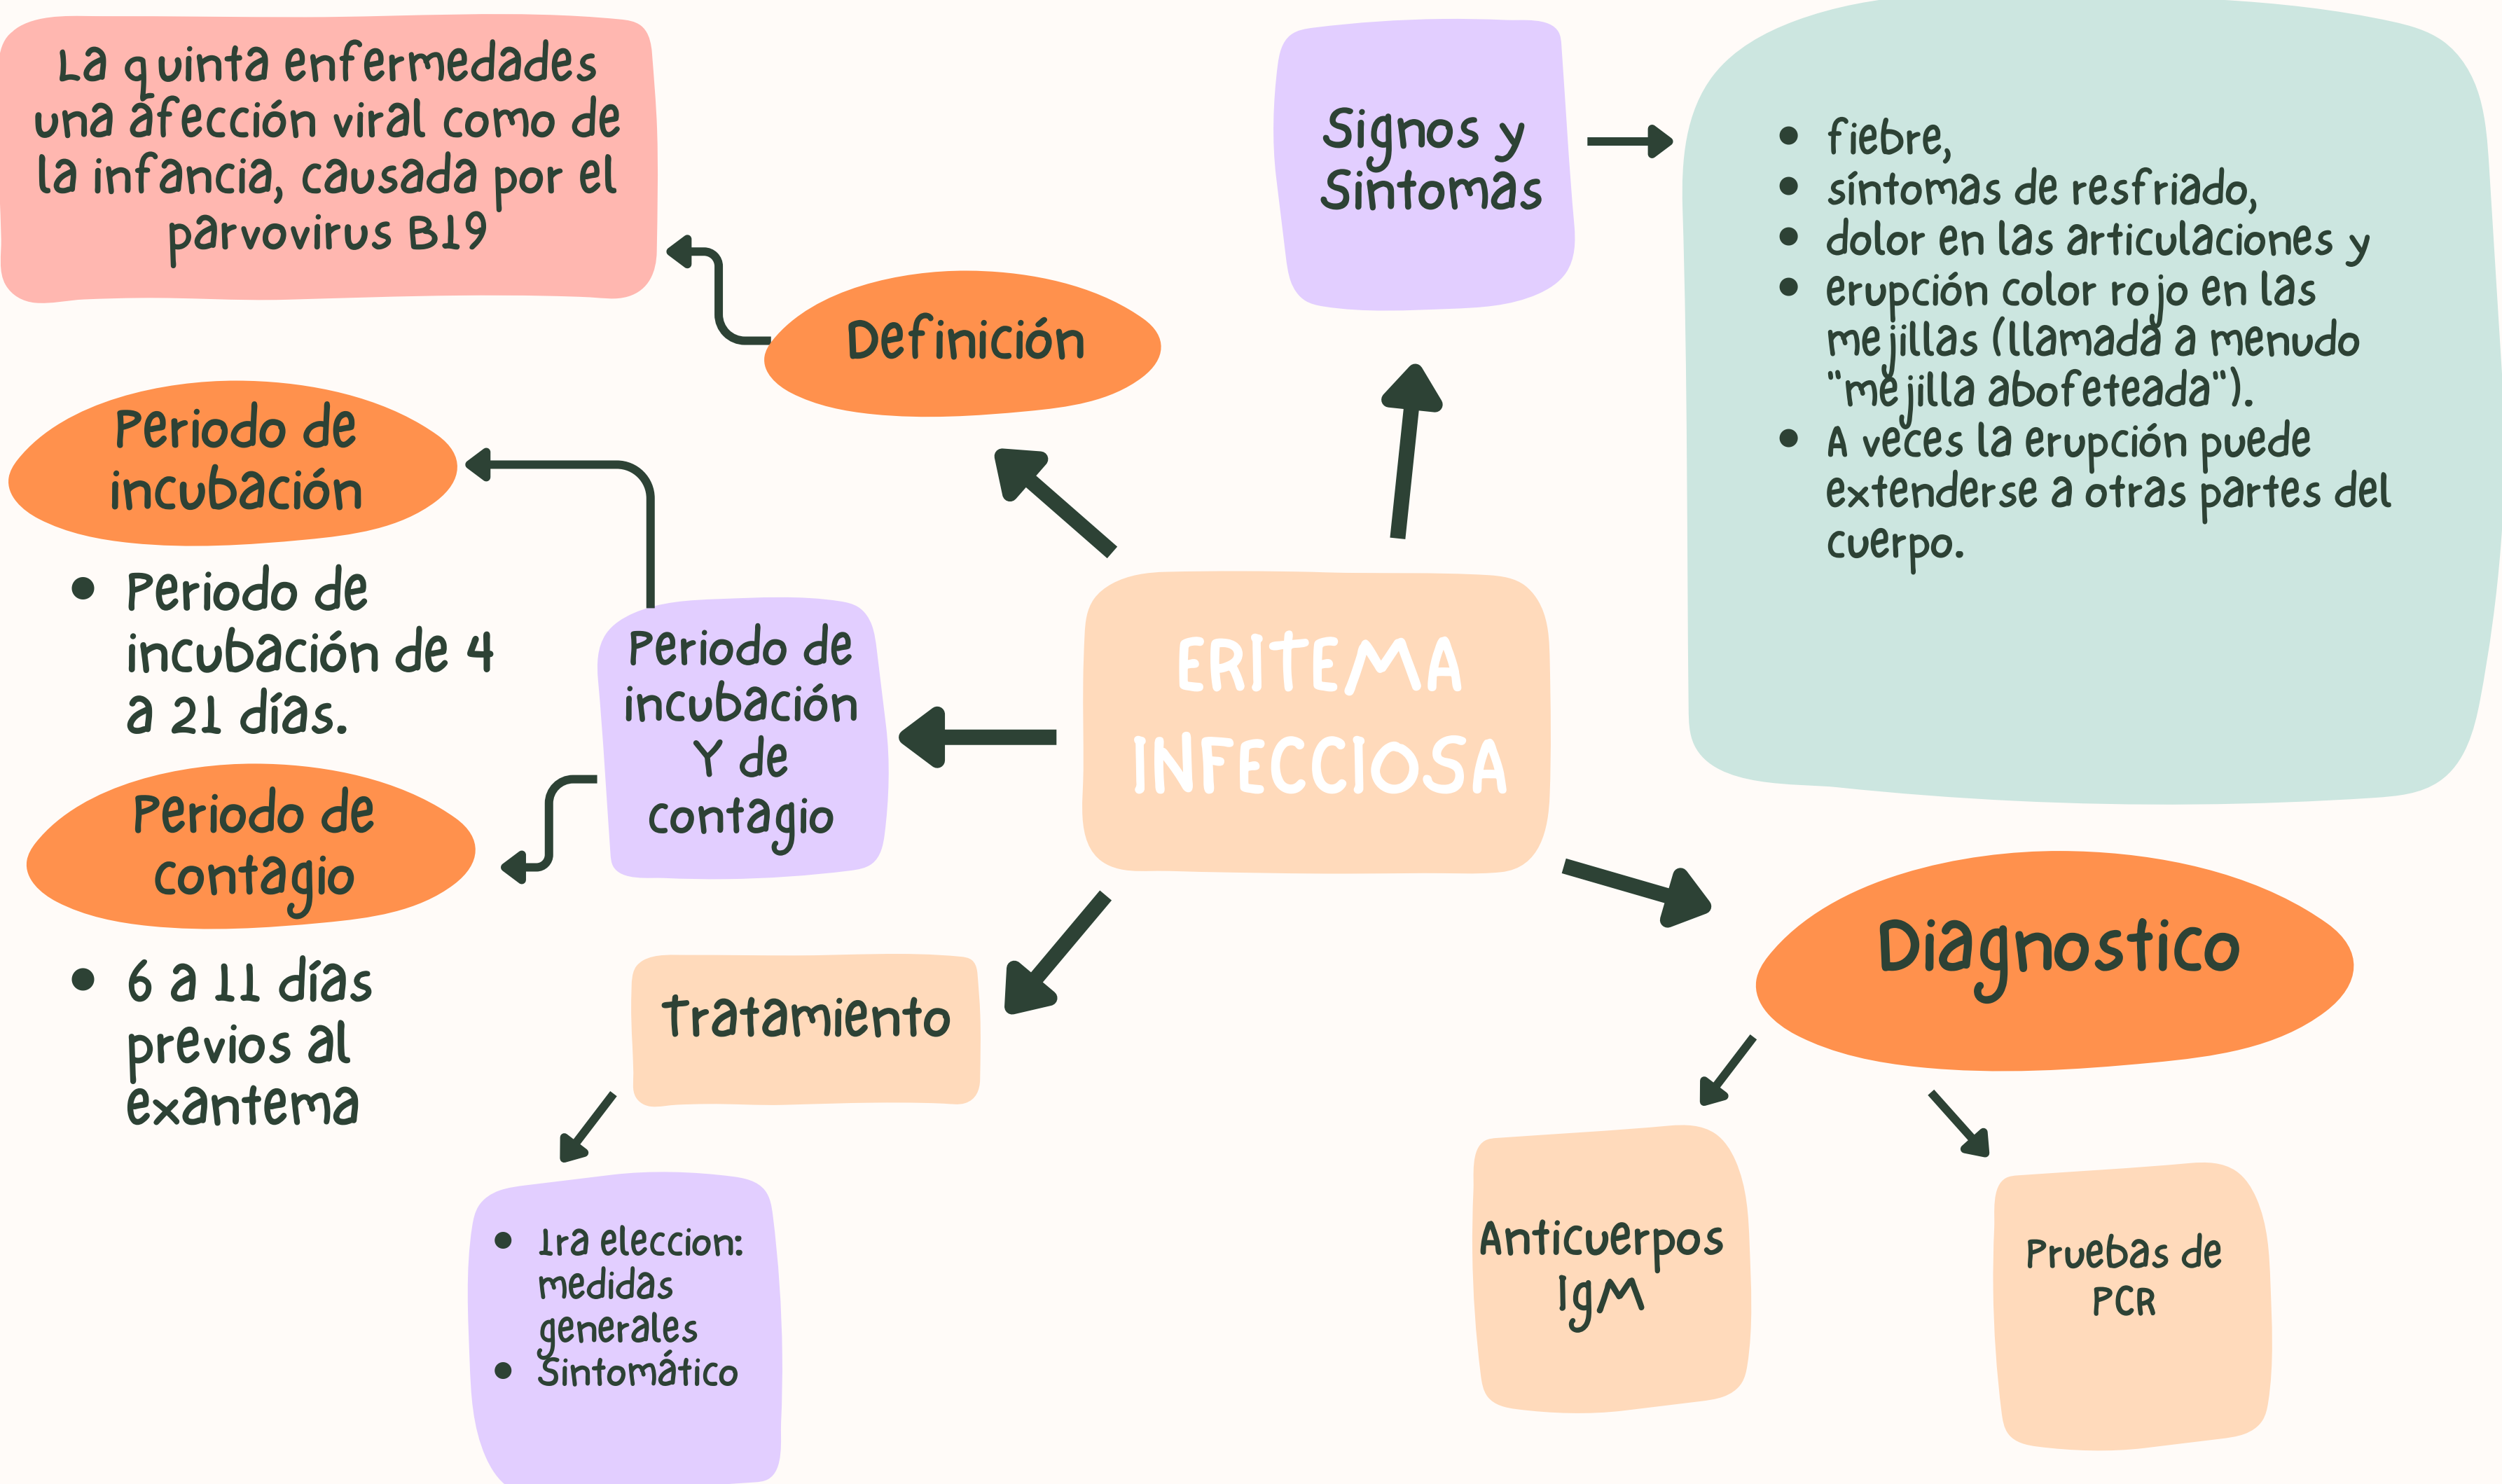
La quinta enfermedades una afección viral como de la infancia, causada por el parvovirus B19

Definición

Signos y Sintomas

- fiebre,
- síntomas de resfriado,
- dolor en las articulaciones y
- erupción color rojo en las mejillas (llamada a menudo "mejilla abofeteada").
- A veces la erupción puede extenderse a otras partes del cuerpo.

ERITEMA INFECCIOSA

Periodo de incubación

- Periodo de incubación de 4 a 21 días.

Periodo de incubación Y de contagio

Periodo de contagio

- 6 a 11 días previos al exantema

tratamiento

- 1ra eleccion: medidas generales
- Sintomático

Diagnostico

Anticuerpos IgM

Pruebas de PCR